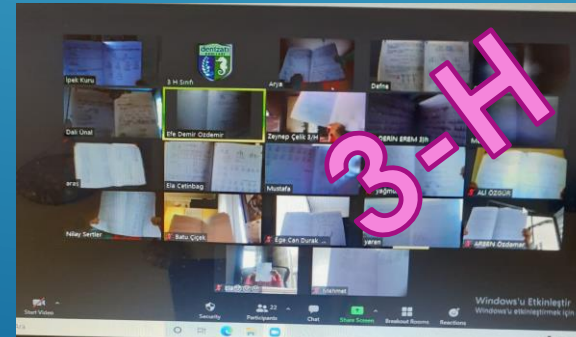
İpek Kuru
3 H Sınıfı
denizatı
Arya
Defne
3-H
Dali Ünal
Efe Demir Özdemir
Zeynep Çelik 3/H
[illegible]ERİN EREM ŞİR
aras
Ela Cetinbag
Mustafa
yağmur
ALİ ÖZGÜR
Nilay Sertler
Batu Çiçek
Ege Can Durak
yaren
ARBEN Özdemir
Mehmet
Start Video
Security
23
Participants
Chat
Share Screen
Breakout Rooms
Reactions
Windows'u Etkinleştir
Windows'u etkinleştirmek için